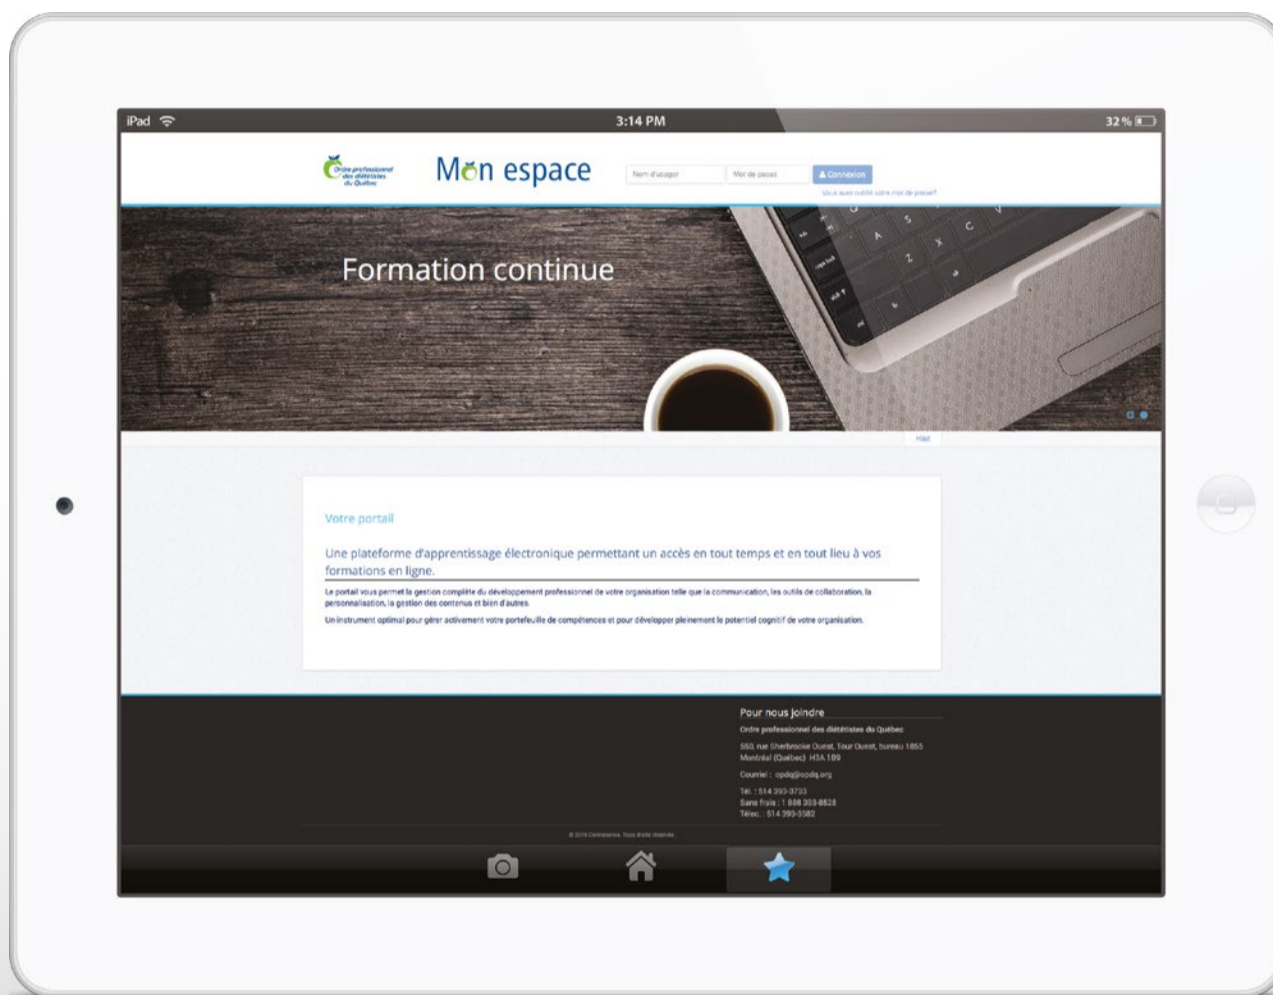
iPad 3:14 PM 32 %

Ordre professionnel des diététistes du Québec

Mon espace

Nom d'usager Mot de passe Connexion

Vous avez oublié votre mot de passe?

Formation continue

Votre portail

Une plateforme d'apprentissage électronique permettant un accès en tout temps et en tout lieu à vos formations en ligne.

Le portail vous permet la gestion complète du développement professionnel de votre organisation telle que la communication, les outils de collaboration, la personnalisation, la gestion des contenus et bien d'autres.

Un instrument optimal pour gérer activement votre portefeuille de compétences et pour développer pleinement le potentiel cognitif de votre organisation.

Pour nous joindre

Ordre professionnel des diététistes du Québec

550, rue Sherbrooke Ouest, Tour Ouest, bureau 1855
Montréal (Québec) H3A 1B9

Courriel : opdq@opdq.org

Tél. : 514 393-3733
Sans frais : 1 888 393-8528
Téléc. : 514 393-3582

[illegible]